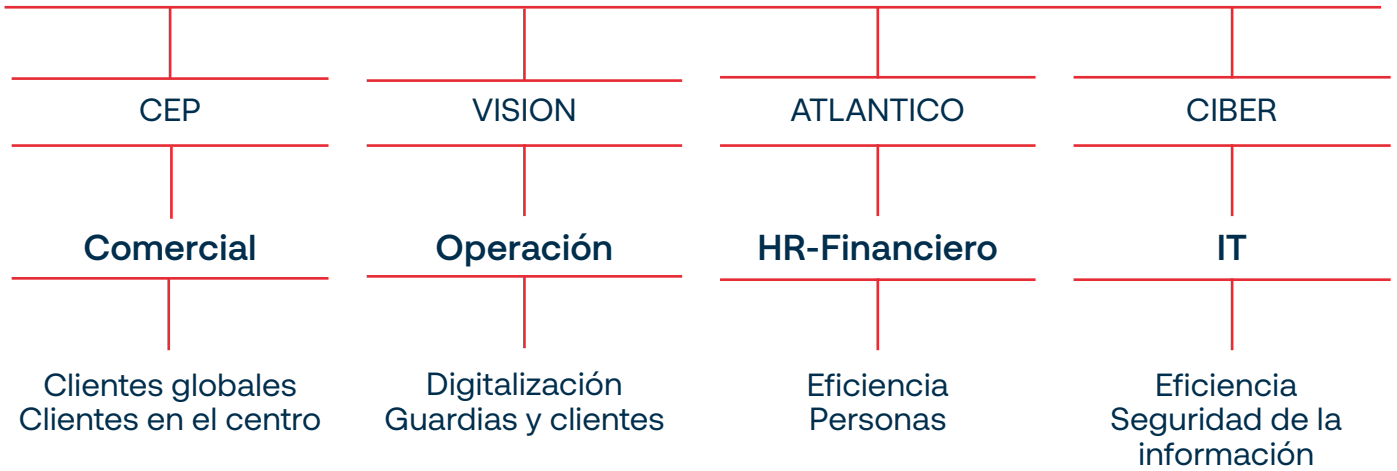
CEP

Comercial

Clientes globales
Clientes en el centro

VISION

Operación

Digitalización
Guardias y clientes

ATLANTICO

HR-Financiero

Eficiencia
Personas

CIBER

IT

Eficiencia
Seguridad de la información